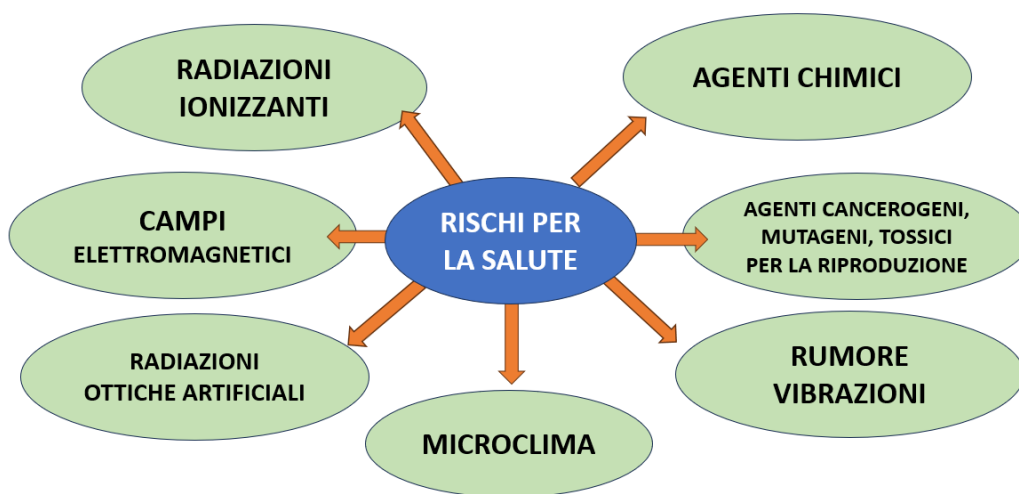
RISCHI PER LA SALUTE

RADIAZIONI IONIZZANTI

AGENTI CHIMICI

CAMPI ELETTROMAGNETICI

AGENTI CANCEROGENI, MUTAGENI, TOSSICI PER LA RIPRODUZIONE

RADIAZIONI OTTICHE ARTIFICIALI

RUMORE VIBRAZIONI

MICROCLIMA